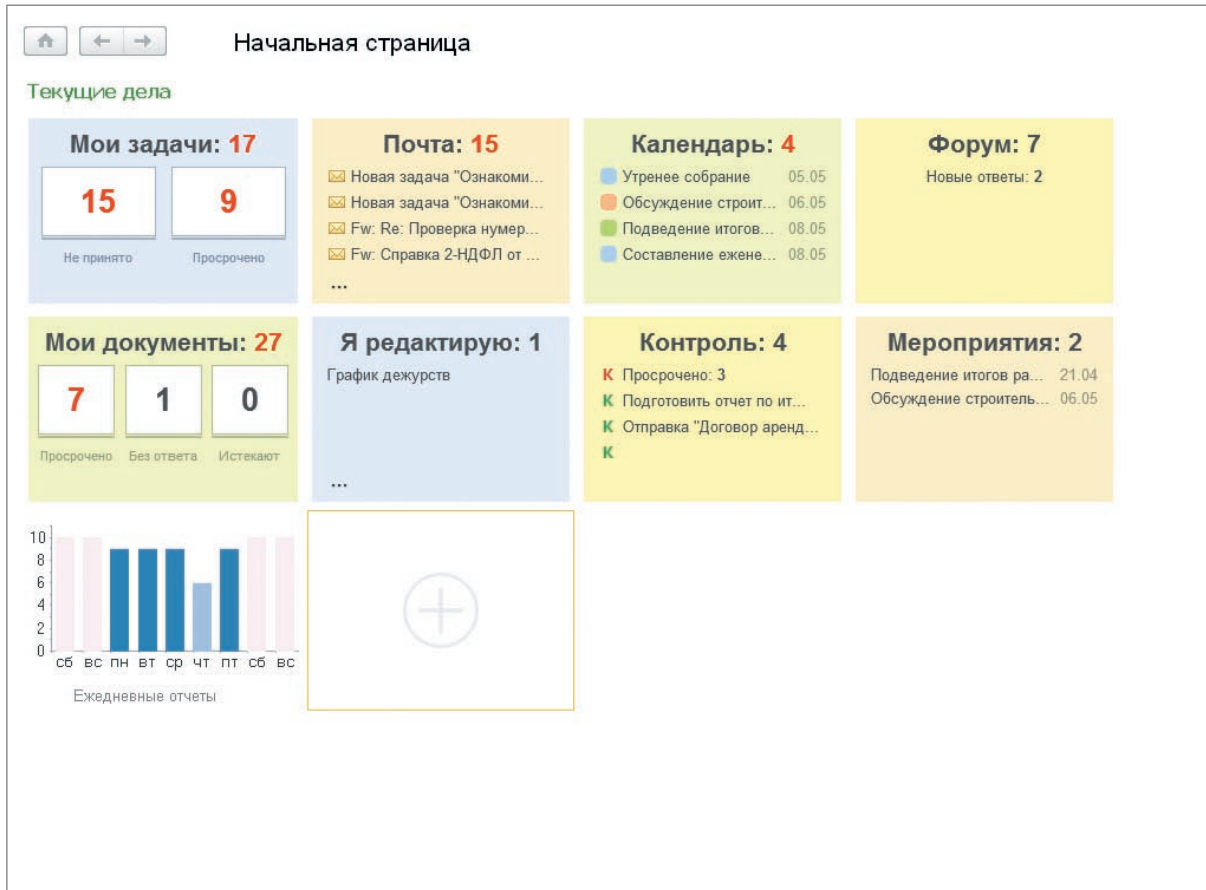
Начальная страница

Текущие дела

Мои задачи: 17

15
Не принято

9
Просрочено

Почта: 15

Новая задача "Ознакоми...
Новая задача "Ознакоми...
Fw: Re: Проверка нумер...
Fw: Справка 2-НДФЛ от ...
...

Календарь: 4

Утренее собрание 05.05
Обсуждение строит... 06.05
Подведение итогов... 08.05
Составление ежене... 08.05

Форум: 7

Новые ответы: 2

Мои документы: 27

7
Просрочено

1
Без ответа

0
Истекают

Я редактирую: 1

График дежурств
...

Контроль: 4

К Просрочено: 3
К Подготовить отчет по ит...
К Отправка "Договор аренд...
К

Мероприятия: 2

Подведение итогов ра... 21.04
Обсуждение строитель... 06.05

10
8
6
4
2
0
сб вс пн вт ср чт пт сб вс

Ежедневные отчеты